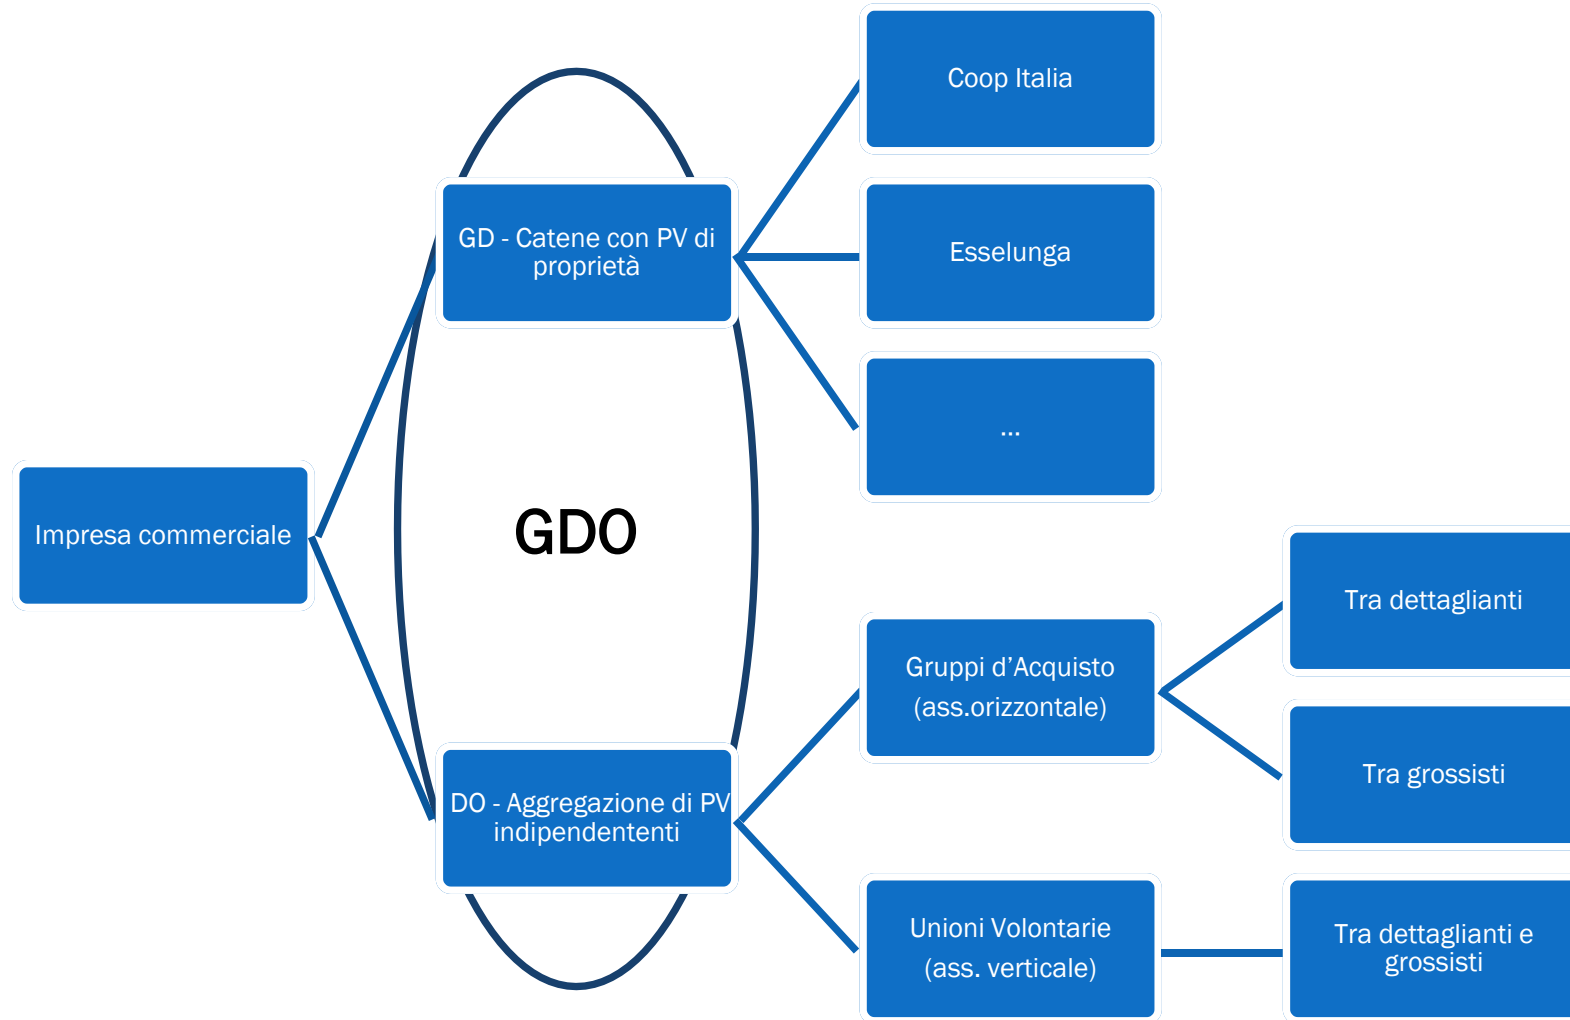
Impresa commerciale

GDO

GD - Catene con PV di proprietà

DO - Aggregazione di PV indipendententi

Coop Italia

Esselunga

...

Gruppi d’Acquisto (ass.orizzontale)

Unioni Volontarie (ass. verticale)

Tra dettaglianti

Tra grossisti

Tra dettaglianti e grossisti